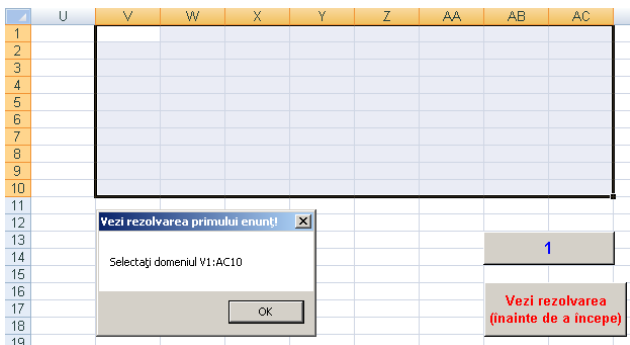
| | U | V | W | X | Y | Z | AA | AB | AC |
|---|---|---|---|---|---|---|---|---|---|
| 1 | | | | | | | | | |
| 2 | | | | | | | | | |
| 3 | | | | | | | | | |
| 4 | | | | | | | | | |
| 5 | | | | | | | | | |
| 6 | | | | | | | | | |
| 7 | | | | | | | | | |
| 8 | | | | | | | | | |
| 9 | | | | | | | | | |
| 10 | | | | | | | | | |
| 11 | | | | | | | | | |
| 12 | | | | | | | | | |
| 13 | | | | | | | | | |
| 14 | | | | | | | | | |
| 15 | | | | | | | | | |
| 16 | | | | | | | | | |
| 17 | | | | | | | | | |
| 18 | | | | | | | | | |
| 19 | | | | | | | | | |

Vezi rezolvarea primului enunț!

Selectați domeniul V1:AC10

OK

1

Vezi rezolvarea (înainte de a începe)